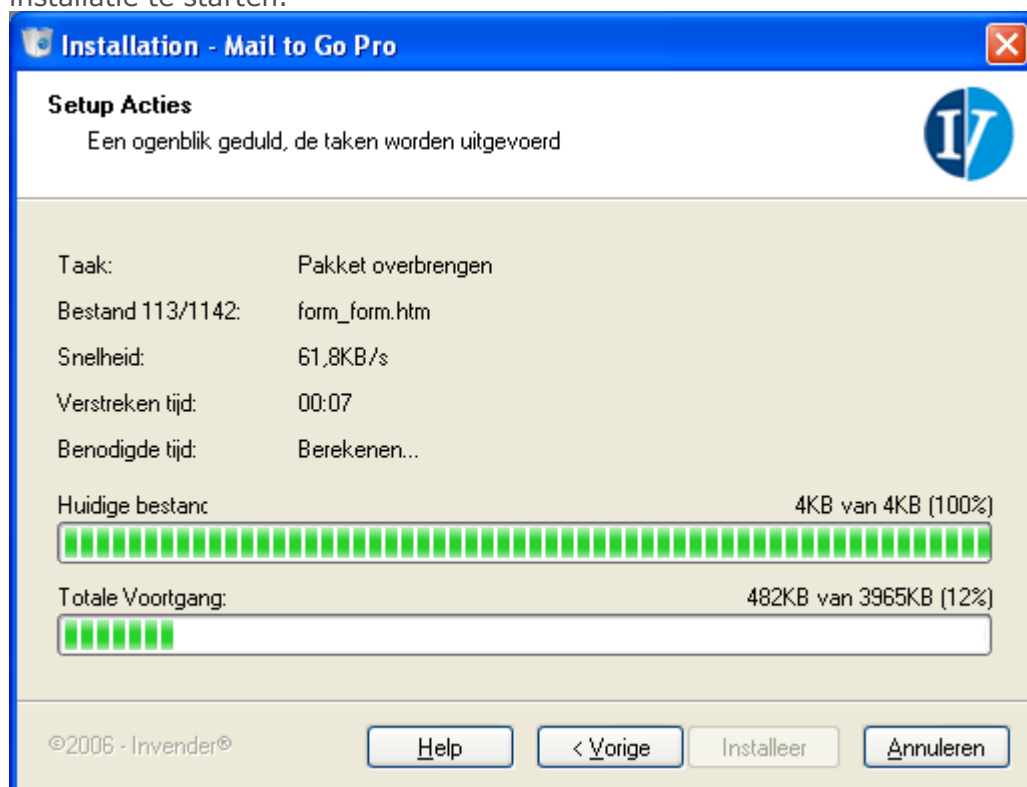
installatie te starten.

Installation - Mail to Go Pro

Setup Acties
Een ogenblik geduld, de taken worden uitgevoerd

Taak: Pakket overbrengen
Bestand 113/1142: form_form.htm
Snelheid: 61,8KB/s
Verstreken tijd: 00:07
Benodigde tijd: Berekenen...

Huidige bestanc 4KB van 4KB (100%)

Totale Voortgang: 482KB van 3965KB (12%)

©2006 - Invender®

Help
< Vorige
Installeer
Annuleren